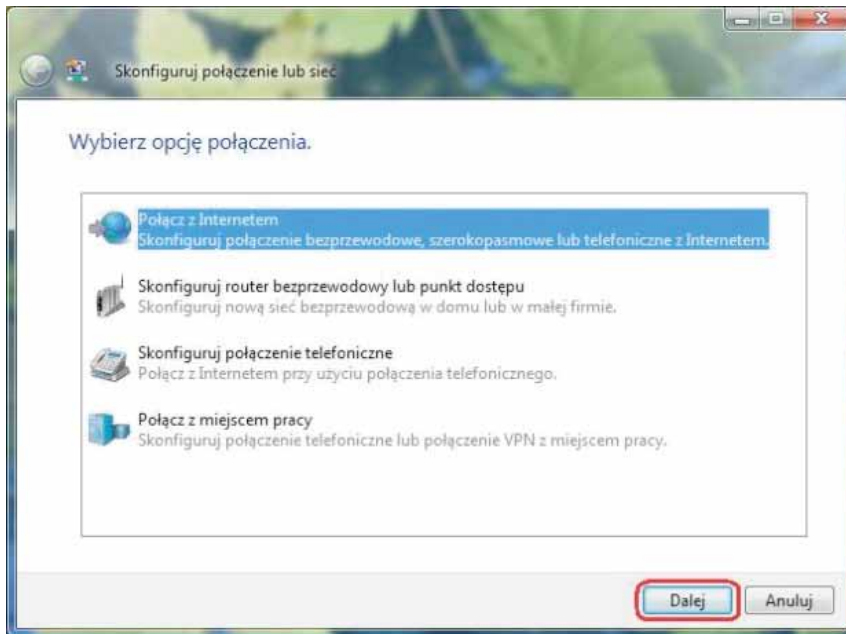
Skonfiguruj połączenie lub sieć

Wybierz opcję połączenia.

Połącz z Internetem
Skonfiguruj połączenie bezprzewodowe, szerokopasmowe lub telefoniczne z Internetem.

Skonfiguruj router bezprzewodowy lub punkt dostępu
Skonfiguruj nową sieć bezprzewodową w domu lub w małej firmie.

Skonfiguruj połączenie telefoniczne
Połącz z Internetem przy użyciu połączenia telefonicznego.

Połącz z miejscem pracy
Skonfiguruj połączenie telefoniczne lub połączenie VPN z miejscem pracy.

Dalej
Anuluj